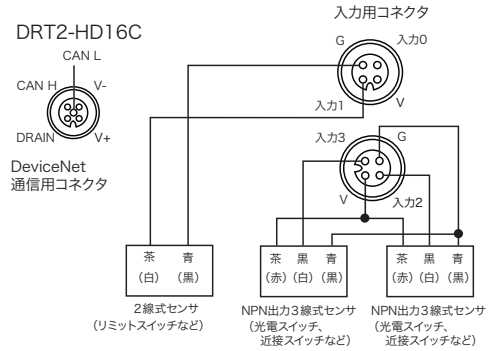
DRT2-HD16C

CAN L
CAN H
V-
DRAIN
V+

DeviceNet
通信用コネクタ

入力用コネクタ

G
入力0
入力1
V

入力3
G
V
入力2

茶 青
（白） （黒）
2線式センサ
（リミットスイッチなど）

茶 黒 青
（赤）（白）（黒）
NPN出力3線式センサ
（光電スイッチ、近接スイッチなど）

茶 黒 青
（赤）（白）（黒）
NPN出力3線式センサ
（光電スイッチ、近接スイッチなど）